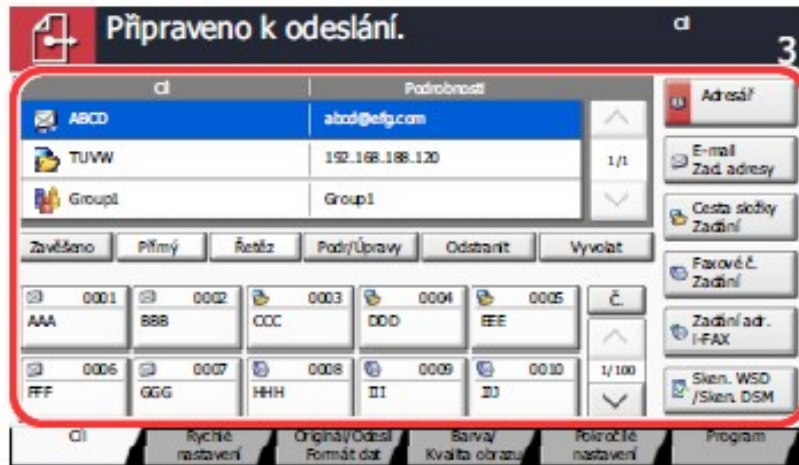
Připraveno k odeslání.

Cíl

3

| Cíl | Podrobnosti |
|---|---|
| ABCD | abcd@efg.com |
| TUVW | 192.168.188.120 |
| Group1 | Group1 |

1/1

Adresář

E-mail Zad. adresy

Cesta složky Zadání

Faxové č. Zadání

Zadání adr. i-FAX

Sken. WSD /Sken. DSM

Zavěšeno
Přímý
Řetěz
Podr/Úpravy
Odstranit
Vyvolat

0001 AAA
0002 BBB
0003 CCC
0004 DDD
0005 EEE
Č.
0006 FFF
0007 GGG
0008 HHH
0009 III
0010 JJJ
1/100

Cíl
Rychlé nastavení
Originál/Odesl. Formát dat
Barva/ Kvalita obrazu
Pokročilé nastavení
Program